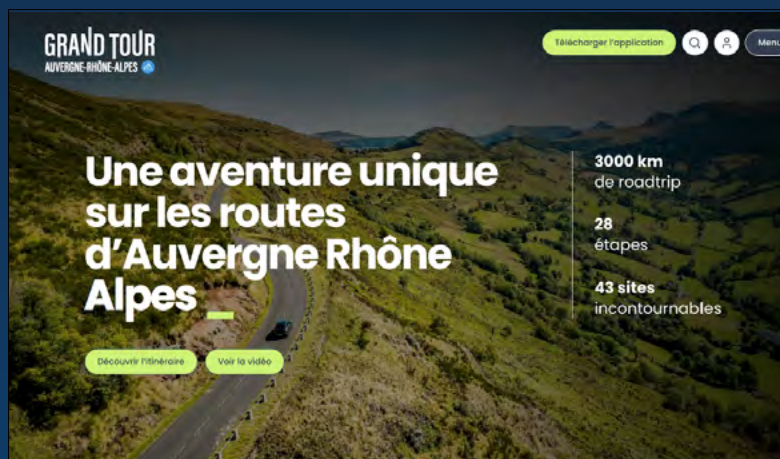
GRAND TOUR
AUVERGNE-RHÔNE-ALPES

Télécharger l'application

Menu

Une aventure unique sur les routes d'Auvergne Rhône Alpes

3000 km
de roadtrip

28
étapes

43 sites
incontournables

Découvrir l'itinéraire

Voir la vidéo